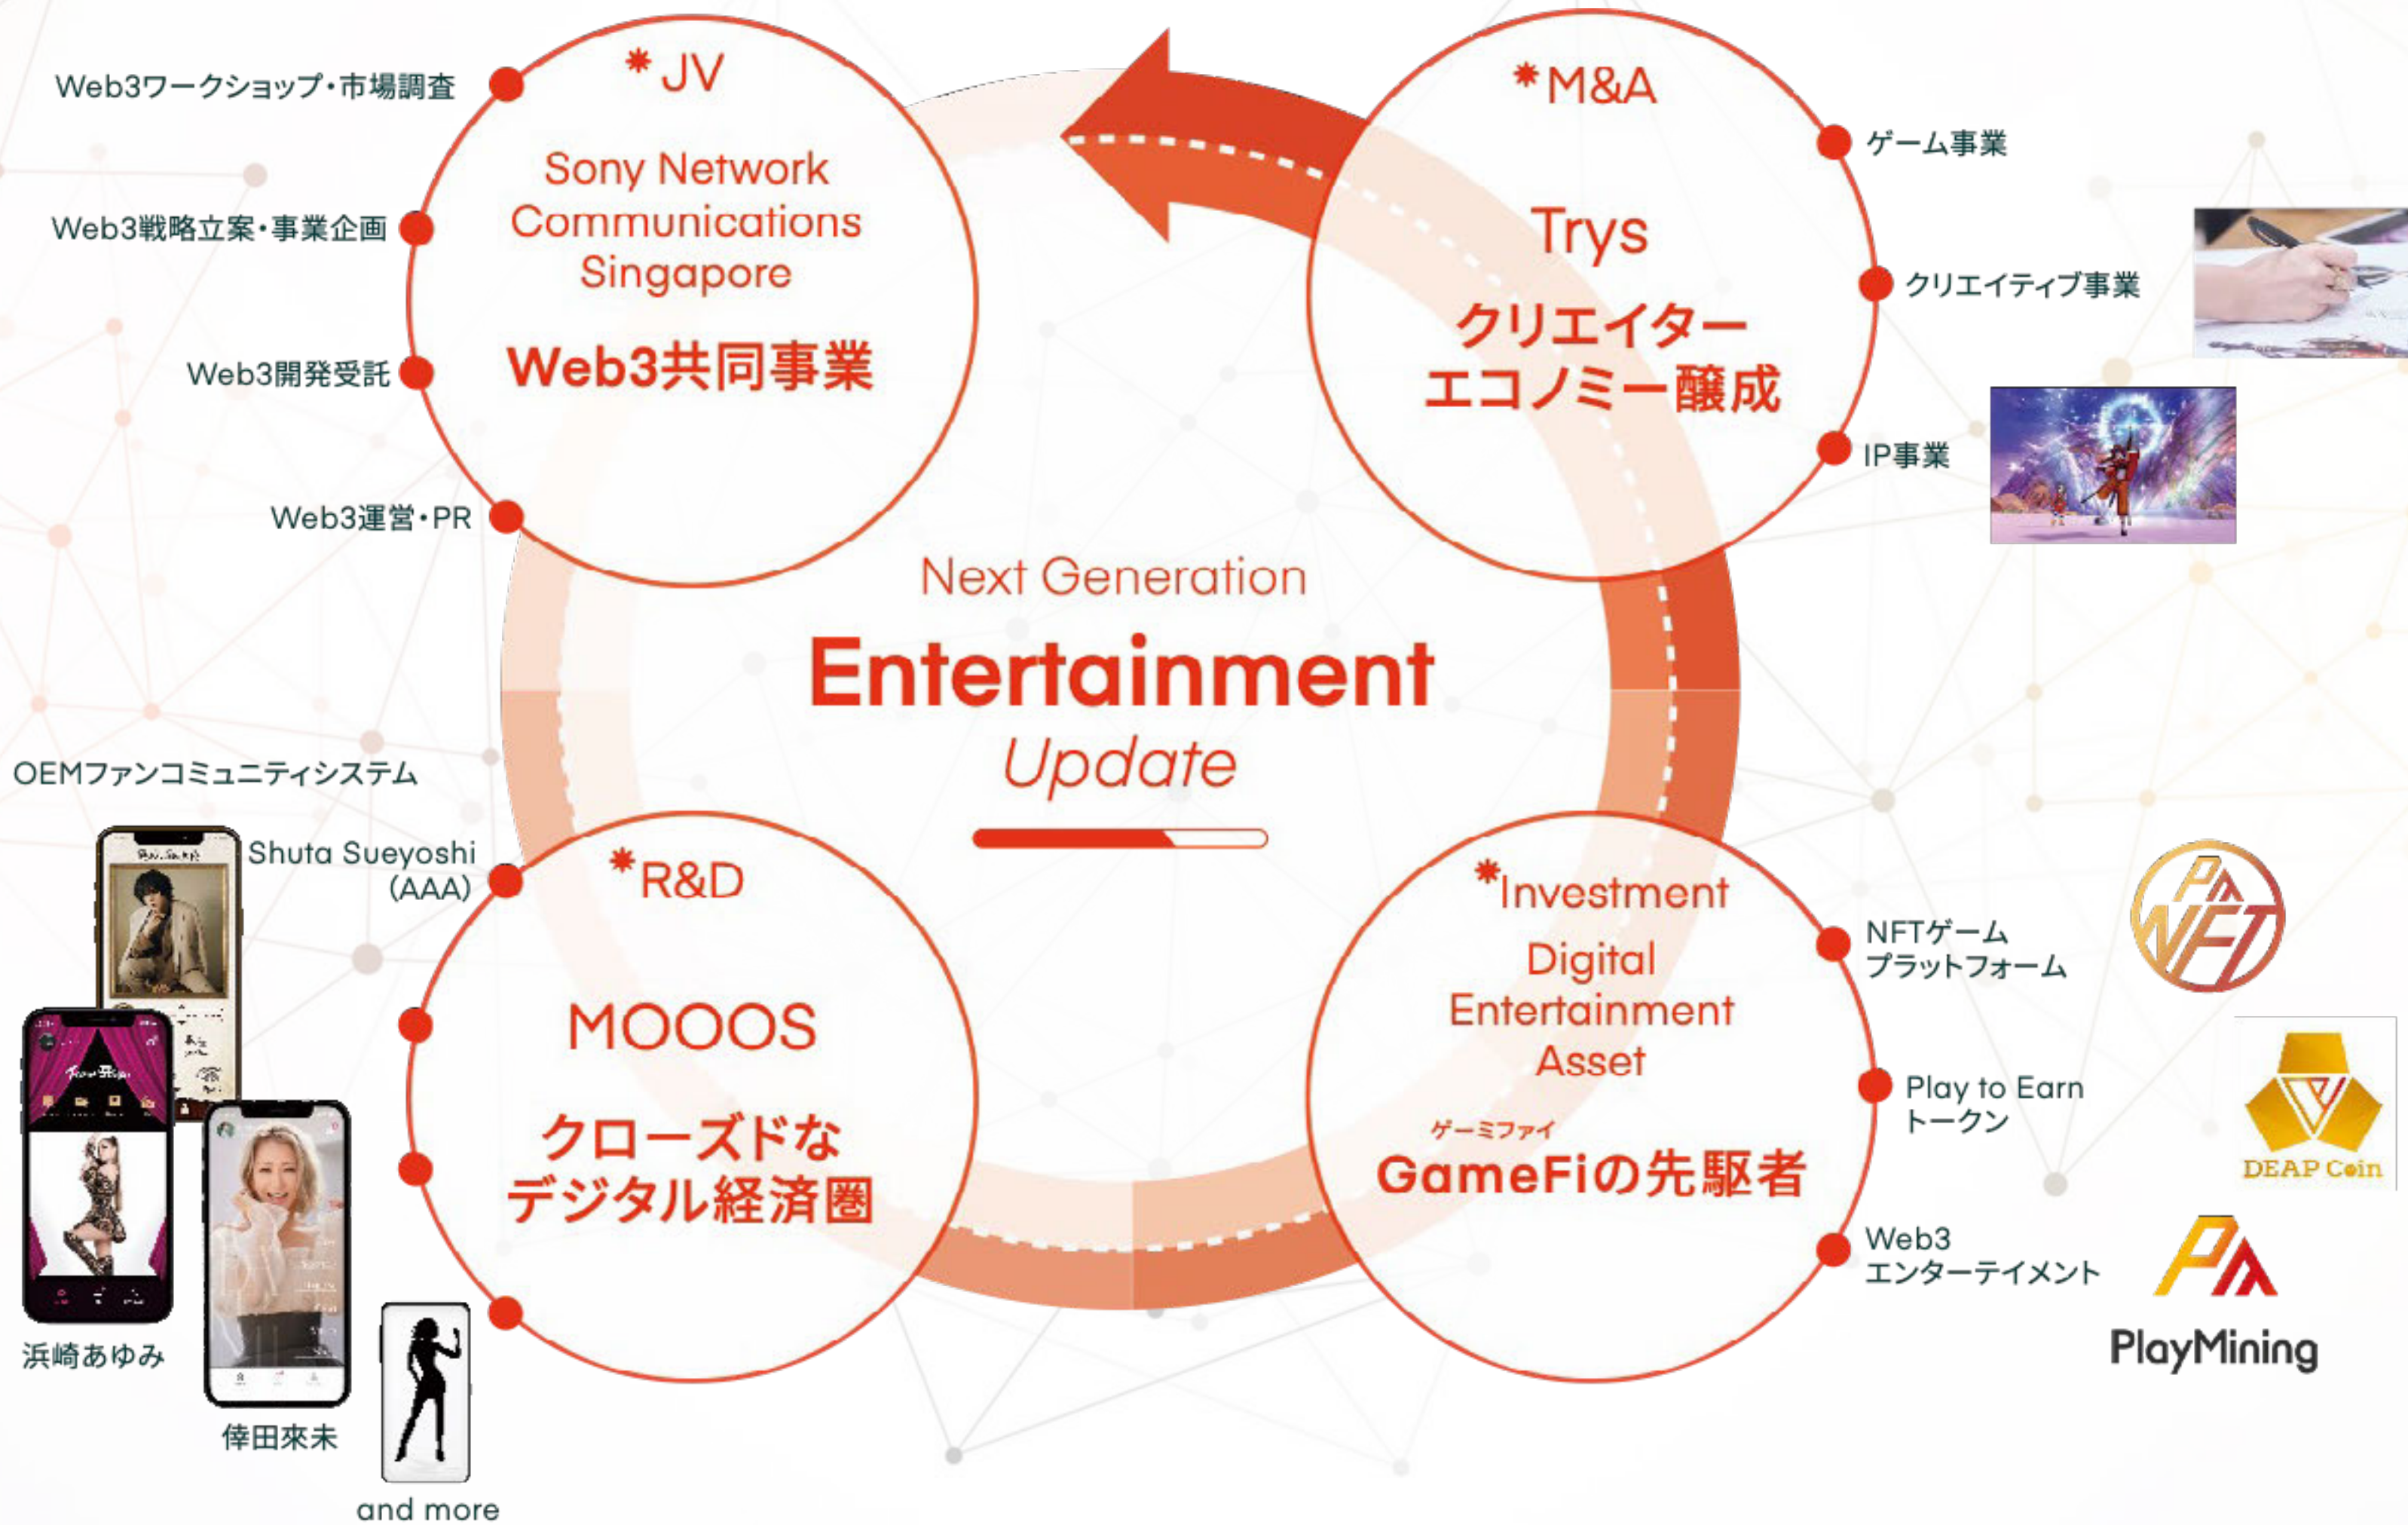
Web3ワークショップ・市場調査

Web3戦略立案・事業企画

Web3開発受託

Web3運営・PR

*JV

Sony Network Communications Singapore

Web3共同事業

*M&A

ゲーム事業

Trys

クリエイティブ事業

クリエイター エコノミー醸成

IP事業

Next Generation

Entertainment

Update

OEMファンコミュニティシステム

Shuta Sueyoshi (AAA)

*R&D

MOOOS

クローズドな デジタル経済圏

浜崎あゆみ

倖田來未

and more

*Investment

Digital Entertainment Asset

ゲーミファイ

GameFiの先駆者

NFTゲーム プラットフォーム

Play to Earn トークン

DEAP Coin

Web3 エンターテイメント

PlayMining